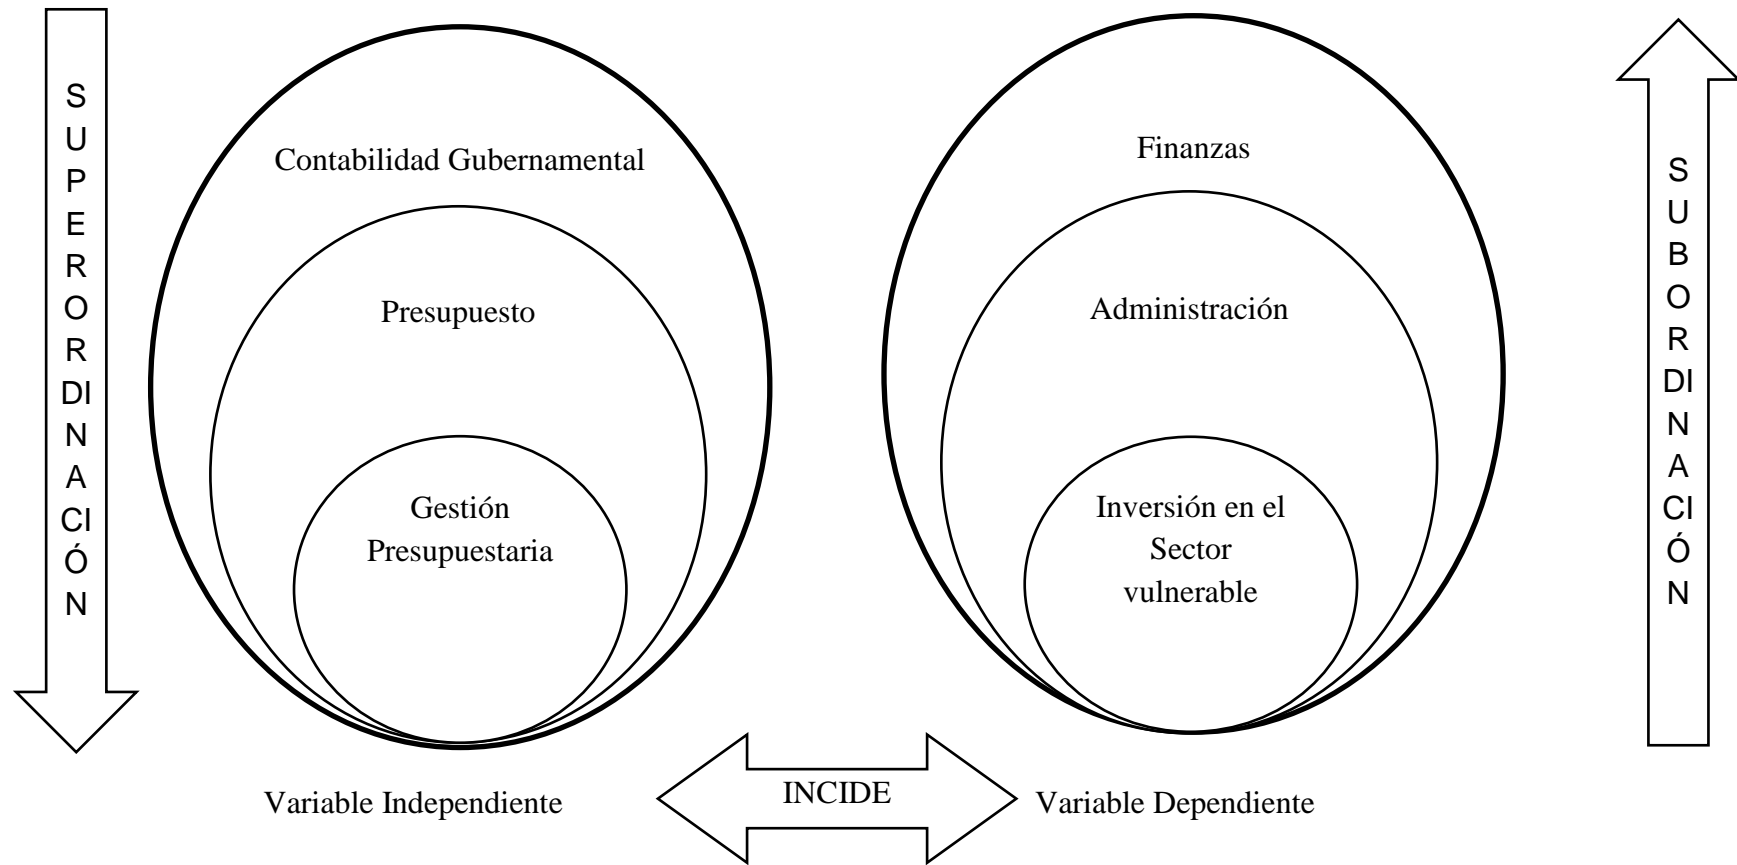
SUPERORDINACIÓN

Contabilidad Gubernamental

Presupuesto

Gestión Presupuestaria

Finanzas

Administración

Inversión en el Sector vulnerable

SUBORDINACIÓN

Variable Independiente

INCIDE

Variable Dependiente